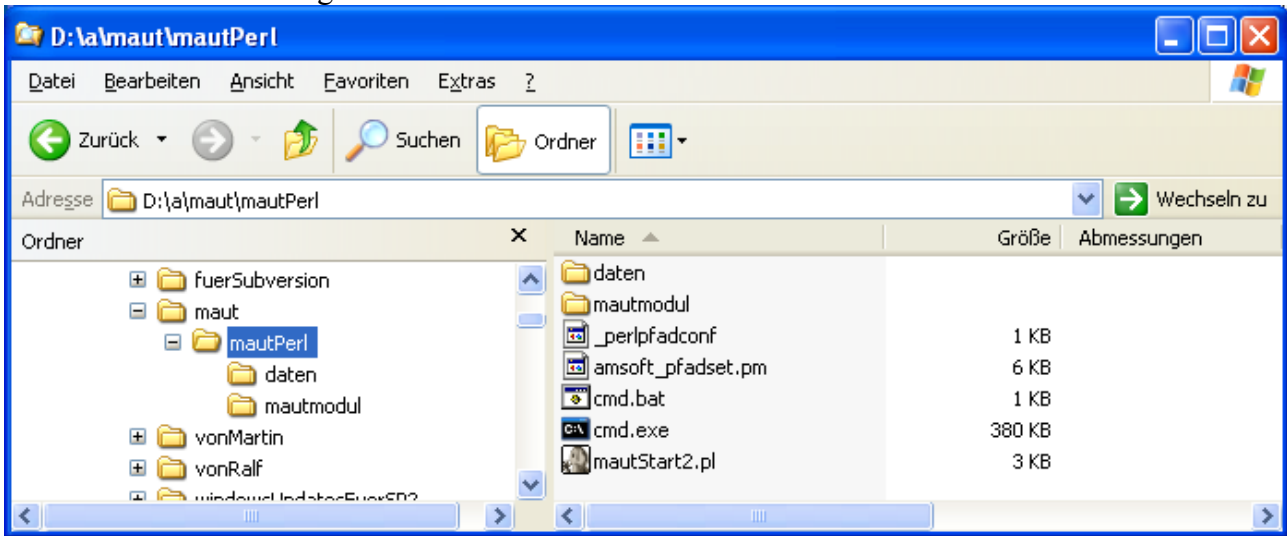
D:\a\maut\mautPerl

Datei Bearbeiten Ansicht Favoriten Extras ?

Zurück Suchen Ordner

Adresse D:\a\maut\mautPerl Wechseln zu

Ordner

fuerSubversion
maut
mautPerl
daten
mautmodul
vonMartin
vonRalf
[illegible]

| Name | Größe | Abmessungen |
|---|---|---|
| daten | | |
| mautmodul | | |
| _perlpfadconf | 1 KB | |
| amsoft_pfadset.pm | 6 KB | |
| cmd.bat | 1 KB | |
| cmd.exe | 380 KB | |
| mautStart2.pl | 3 KB | |